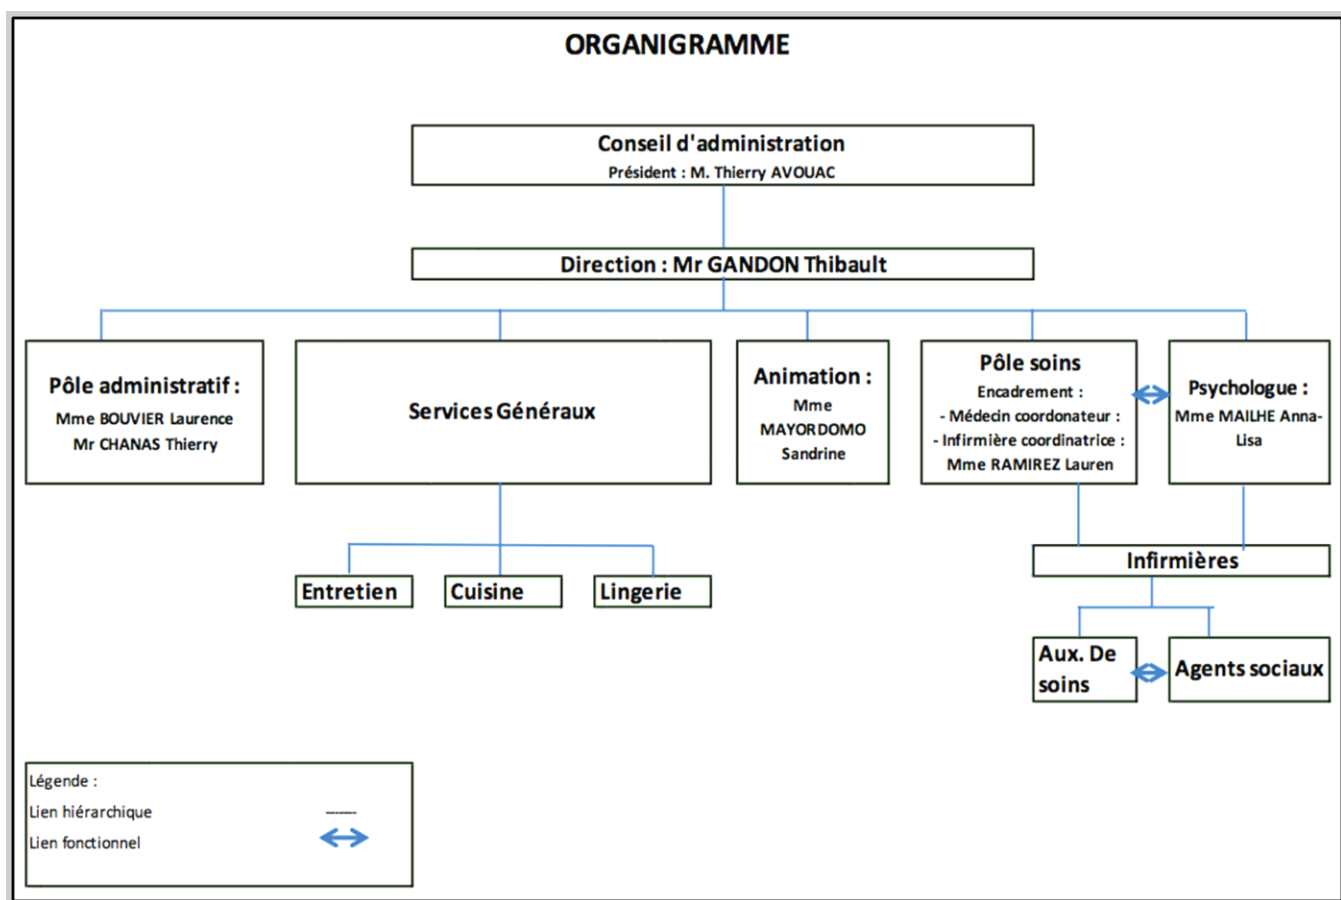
ORGANIGRAMME

Conseil d'administration
Président : M. Thierry AVOUAC

Direction : Mr GANDON Thibault

Pôle administratif :
Mme BOUVIER Laurence
Mr CHANAS Thierry

Services Généraux

Animation :
Mme
MAYORDOMO
Sandrine

Pôle soins
Encadrement :
- Médecin coordonateur :
- Infirmière coordinatrice :
Mme RAMIREZ Lauren

Psychologue :
Mme MAILHE Anna-Lisa

Entretien

Cuisine

Lingerie

Infirmières

Aux. De soins

Agents sociaux

Légende :
Lien hiérarchique ------
Lien fonctionnel